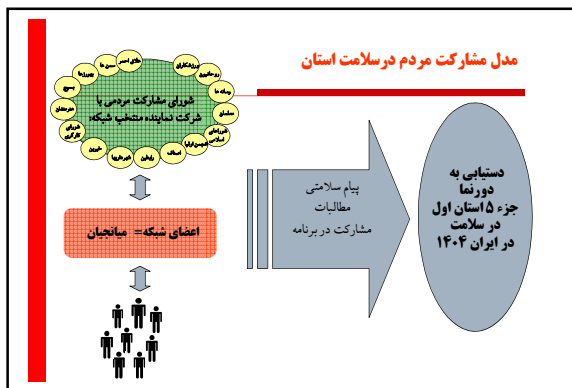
مدل مشارکت مردم درسلامت استان

شورای مشارکت مردمی با شرکت نماینده منتخب شبکه

علمای دینی
شوراها
بسیج
معتمدین
شورای کارگری
خیرین
شهرداری
ورزشکاران
ورزشی
رسانه ها
سمن ها
شوراهای اسلامی
شوراهای دانش آموزی
اصناف
روحانیون

اعضای شبکه = میانجیان

پیام سلامتی
مطالبات
مشارکت در برنامه

دستیابی به دورنما
جزء ۵ استان اول
در سلامت
در ایران ۱۴۰۴